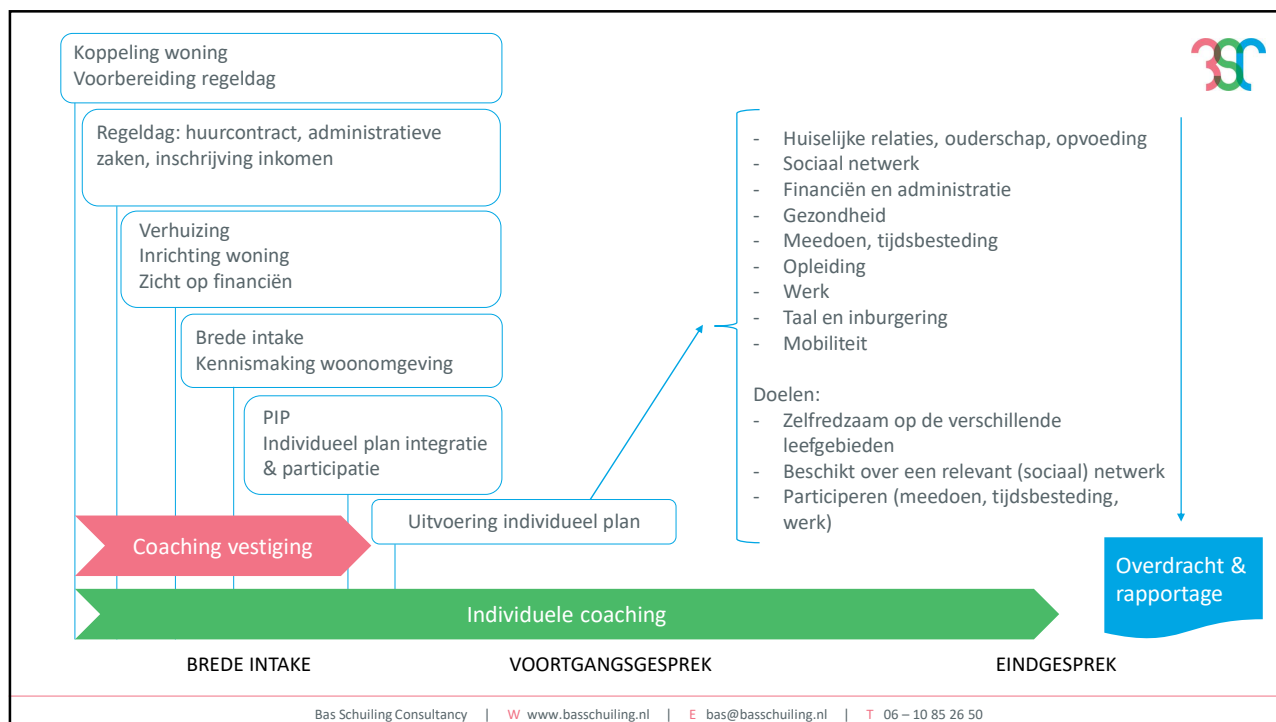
Koppeling woning
Voorbereiding regeldag

Regeldag: huurcontract, administratieve zaken, inschrijving inkomen

Verhuizing
Inrichting woning
Zicht op financiën

Brede intake
Kennismaking woonomgeving

PIP
Individueel plan integratie & participatie

Uitvoering individueel plan

Coaching vestiging

Individuele coaching

- Huiselijke relaties, ouderschap, opvoeding
- Sociaal netwerk
- Financiën en administratie
- Gezondheid
- Meedoen, tijdsbesteding
- Opleiding
- Werk
- Taal en inburgering
- Mobiliteit

Doelen:
- Zelfredzaam op de verschillende leefgebieden
- Beschikt over een relevant (sociaal) netwerk
- Participeren (meedoen, tijdsbesteding, werk)

Overdracht & rapportage

BREDE INTAKE

VOORTGANGSGESPREK

EINDGESPREK

Bas Schuiling Consultancy | W www.basschuiling.nl | E bas@basschuiling.nl | T 06 – 10 85 26 50